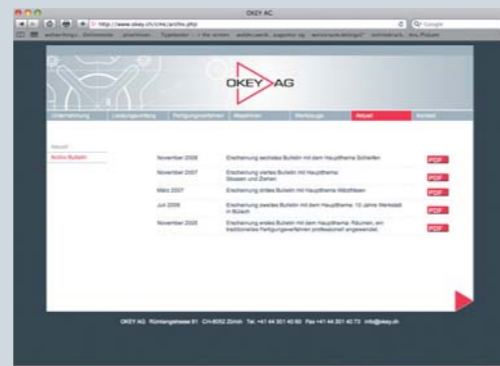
OKEY AG

http://www.okey.ch/cms/archiv.php

Google

OKEY AG

Unternehmung | Leistungsumfang | Fertigungsverfahren | Maschinen | Werkzeuge | Aktuell | Kontakt

Aktuell
Archiv Bulletin

| | | |
|---|---|---|
| November 2008 | Erscheinung sechstes Bulletin mit dem Hauptthema Schleifen | PDF |
| November 2007 | Erscheinung viertes Bulletin mit dem Hauptthema: Stossen und Ziehen | PDF |
| März 2007 | Erscheinung drittes Bulletin mit Hauptthema Wälzfräsen | PDF |
| Juli 2006 | Erscheinung zweites Bulletin mit dem Hauptthema: 10 Jahre Werkstatt in Bülach | PDF |
| November 2005 | Erscheinung erstes Bulletin mit dem Hauptthema: Räumen, ein traditionelles Fertigungsverfahren professionell angewendet. | PDF |

OKEY AG Rümlangstrasse 91 CH-8052 Zürich Tel. +41 44 301 40 60 Fax +41 44 301 40 73 info@okey.ch